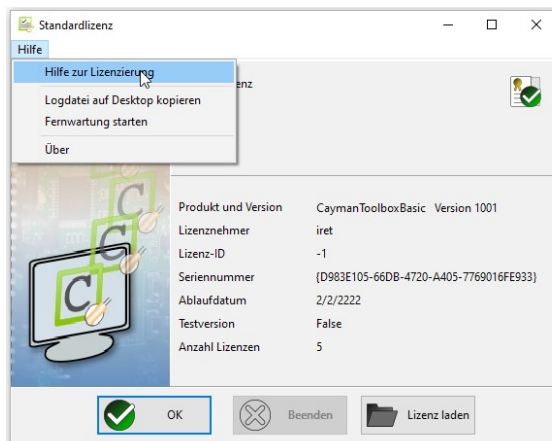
Standardlizenz

Hilfe

Hilfe zur Lizenzierung

Logdatei auf Desktop kopieren

Fernwartung starten

Über

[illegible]nz

| | |
|---|---|
| Produkt und Version | CaymanToolboxBasic Version 1001 |
| Lizenznehmer | iret |
| Lizenz-ID | -1 |
| Seriennummer | {D983E105-66DB-4720-A405-7769016FE933} |
| Ablaufdatum | 2/2/2222 |
| Testversion | False |
| Anzahl Lizenzen | 5 |

OK

Beenden

Lizenz laden